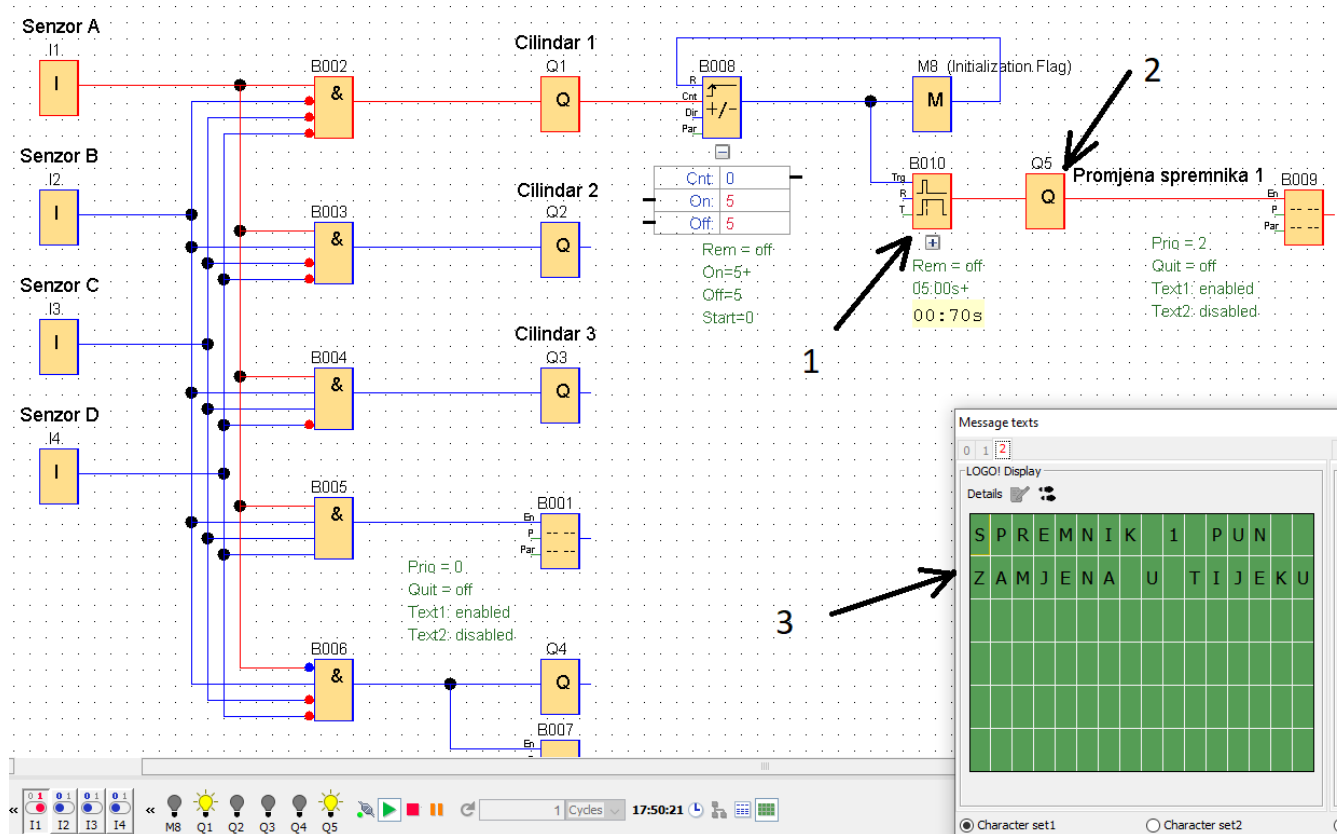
Senzor A
I1
I
B002
&
Cilindar 1
Q1
Q
B008
R
Cnt
Dir
Par
+/-
M8 (Initialization Flag)
M
2
Senzor B
I2
I
B003
&
Cilindar 2
Q2
Q
| Cnt: | 0 |
|---|---|
| On: | 5 |
| Off: | 5 |
Rem = off
On=5+
Off=5
Start=0
B010
Trg
R
T
Q5
Q
Promjena spremnika 1
B009
En
P
Par
Rem = off
05:00s+
00:70s
Prio = 2
Quit = off
Text1: enabled
Text2: disabled
Senzor C
I3
I
B004
&
Cilindar 3
Q3
Q
1
Senzor D
I4
I
B005
&
B001
En
P
Par
Prio = 0
Quit = off
Text1: enabled
Text2: disabled
Message texts
0 1 2
LOGO! Display
Details
SPREMNIK 1 PUN
ZAMJENA U TIJEKU
3
B006
&
Q4
Q
B007
En
I1 I2 I3 I4
M8 Q1 Q2 Q3 Q4 Q5
1 Cycles
17:50:21
Character set1
Character set2